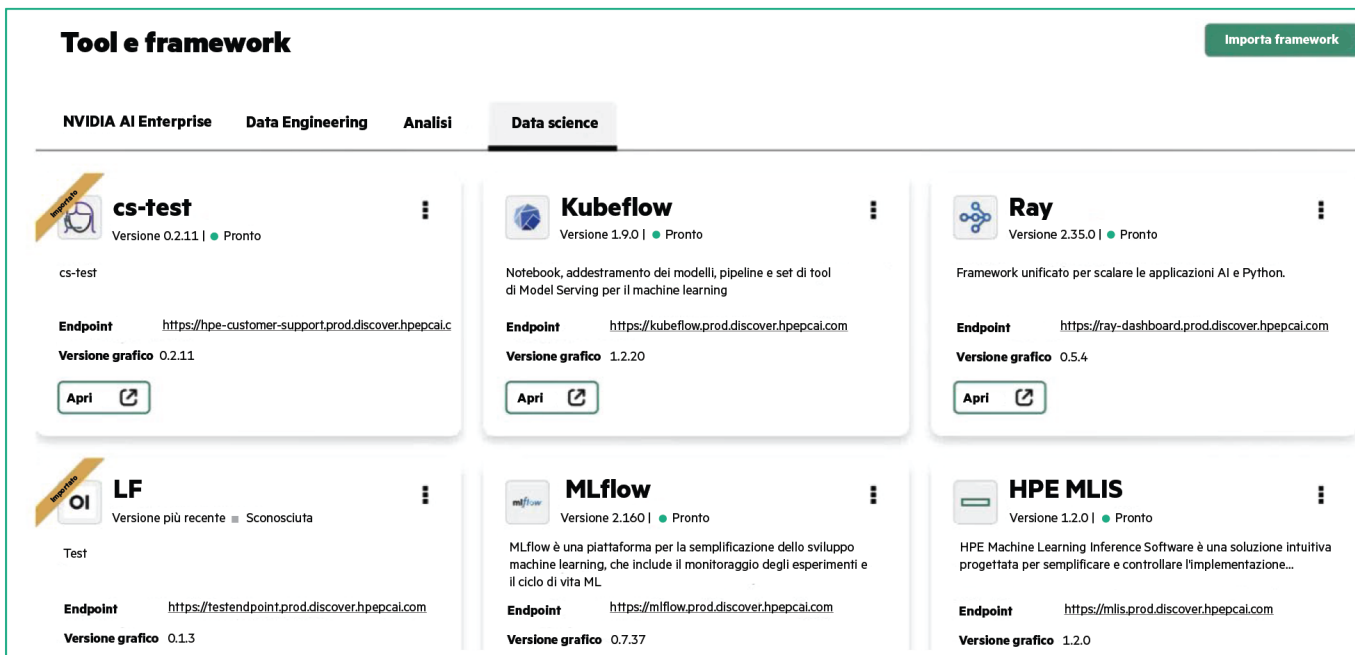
Tool e framework

Importa framework

NVIDIA AI Enterprise
Data Engineering
Analisi
Data science

Importato
cs-test
Versione 0.2.11 | ● Pronto

cs-test

Endpoint https://hpe-customer-support.prod.discover.hpepcai.c
Versione grafico 0.2.11

Apri

Kubeflow
Versione 1.9.0 | ● Pronto

Notebook, addestramento dei modelli, pipeline e set di tool di Model Serving per il machine learning

Endpoint https://kubeflow.prod.discover.hpepcai.com
Versione grafico 1.2.20

Apri

Ray
Versione 2.35.0 | ● Pronto

Framework unificato per scalare le applicazioni AI e Python.

Endpoint https://ray-dashboard.prod.discover.hpepcai.com
Versione grafico 0.5.4

Apri

Importato
OI
LF
Versione più recente ■ Sconosciuta

Test

Endpoint https://testendpoint.prod.discover.hpepcai.com
Versione grafico 0.1.3

mlflow
MLflow
Versione 2.160 | ● Pronto

MLflow è una piattaforma per la semplificazione dello sviluppo machine learning, che include il monitoraggio degli esperimenti e il ciclo di vita ML

Endpoint https://mlflow.prod.discover.hpepcai.com
Versione grafico 0.7.37

HPE MLIS
Versione 1.2.0 | ● Pronto

HPE Machine Learning Inference Software è una soluzione intuitiva progettata per semplificare e controllare l'implementazione...

Endpoint https://mlis.prod.discover.hpepcai.com
Versione grafico 1.2.0